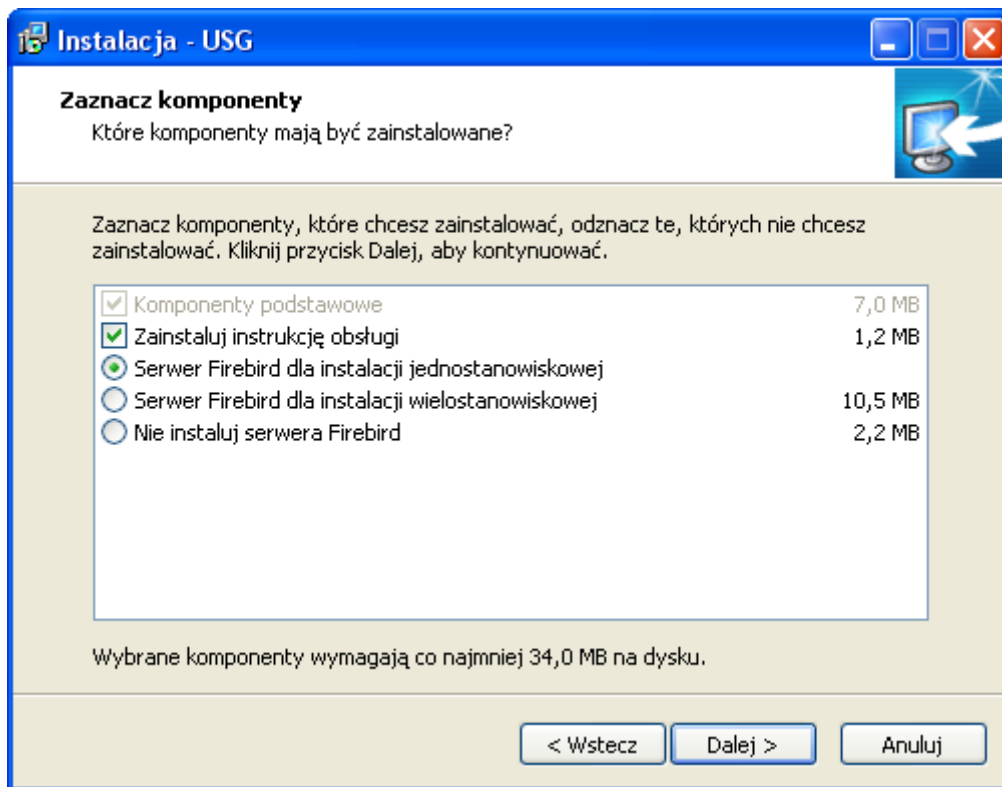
Instalacja - USG

Zaznacz komponenty
Które komponenty mają być zainstalowane?

Zaznacz komponenty, które chcesz zainstalować, odznacz te, których nie chcesz zainstalować. Kliknij przycisk Dalej, aby kontynuować.

| | |
|---|---|
| Komponenty podstawowe | 7,0 MB |
| Zainstaluj instrukcję obsługi | 1,2 MB |
| Serwer Firebird dla instalacji jednostanowiskowej | |
| Serwer Firebird dla instalacji wielostanowiskowej | 10,5 MB |
| Nie instaluj serwera Firebird | 2,2 MB |

Wybrane komponenty wymagają co najmniej 34,0 MB na dysku.

< Wstecz   Dalej >   Anuluj